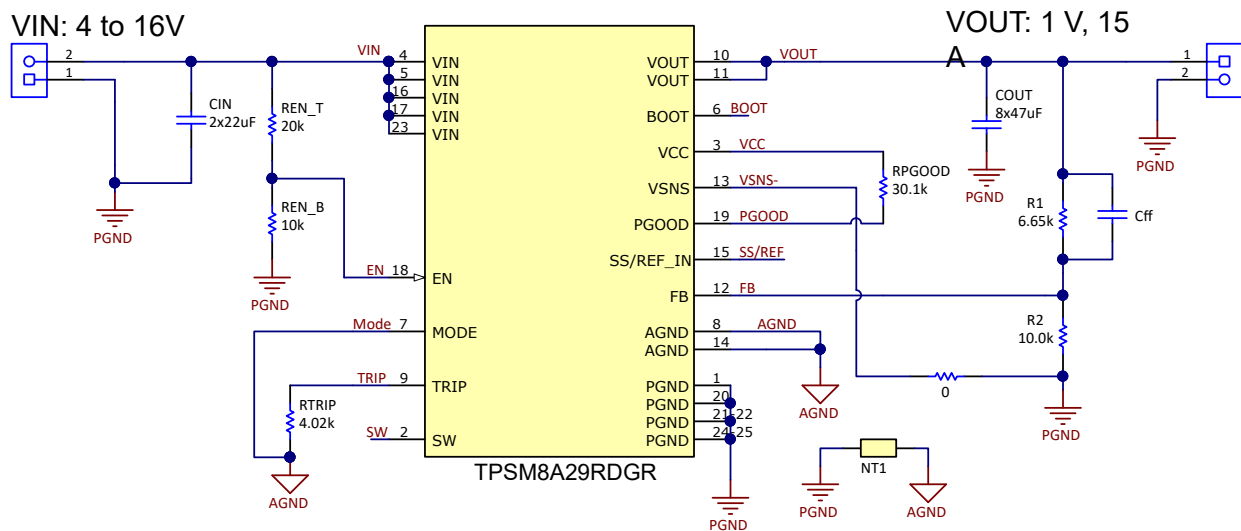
VIN: 4 to 16V

2
1

CIN
2x22uF

REN_T
20k

REN_B
10k

PGND
PGND

VIN
4 VIN
5 VIN
16 VIN
17 VIN
23 VIN

EN 18 EN
Mode 7 MODE
TRIP 9 TRIP
SW 2 SW

RTRIP
4.02k

AGND

VOUT 10 VOUT
VOUT 11
BOOT 6 BOOT
VCC 3 VCC
VSNS 13 VSNS-
PGOOD 19 PGOOD
SS/REF_IN 15 SS/REF
FB 12 FB
AGND 8 AGND
AGND 14
PGND 1
PGND 20
PGND 21 22
PGND 24 25

TPSM8A29RDGR

PGND

RPGOOD
30.1k

VOUT: 1 V, 15 A

COUT
8x47uF

PGND

1
2

PGND

R1
6.65k

Cff

R2
10.0k

0

PGND

AGND

NT1

PGND
AGND